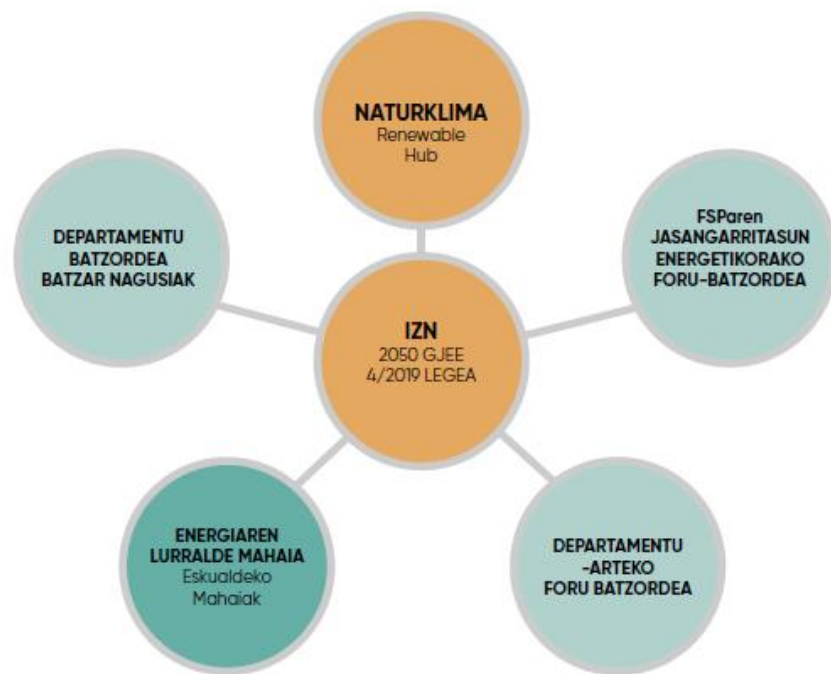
NATURKLIMA
Renewable Hub

DEPARTAMENTU BATZORDEA BATZAR NAGUSIAK

FSParen JASANGARRITASUN ENERGETIKORAKO FORU-BATZORDEA

IZN
2050 GJEE
4/2019 LEGEA

ENERGIAREN LURRALDE MAHAIA
Eskualdeko Mahaiak

DEPARTAMENTU -ARTEKO FORU BATZORDEA